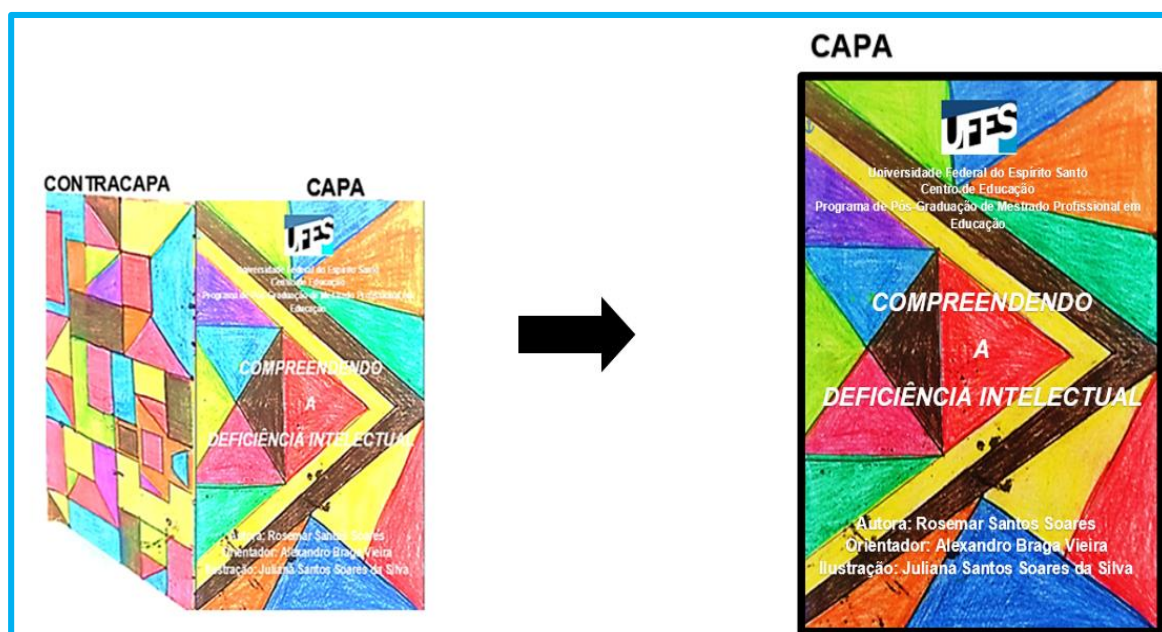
CONTRACAPA

CAPA

UFES

Universidade Federal do Espírito Santo
Centro de Educação
Programa de Pós-Graduação de Mestrado Profissional em Educação

COMPREENDENDO
A
DEFICIÊNCIA INTELECTUAL

Autora: Rosemar Santos Soares
Orientador: Alexandro Braga Vieira
Ilustração: Juliana Santos Soares da Silva

CAPA

UFES

Universidade Federal do Espírito Santo
Centro de Educação
Programa de Pós-Graduação de Mestrado Profissional em Educação

COMPREENDENDO
A
DEFICIÊNCIA INTELECTUAL

Autora: Rosemar Santos Soares
Orientador: Alexandro Braga Vieira
Ilustração: Juliana Santos Soares da Silva